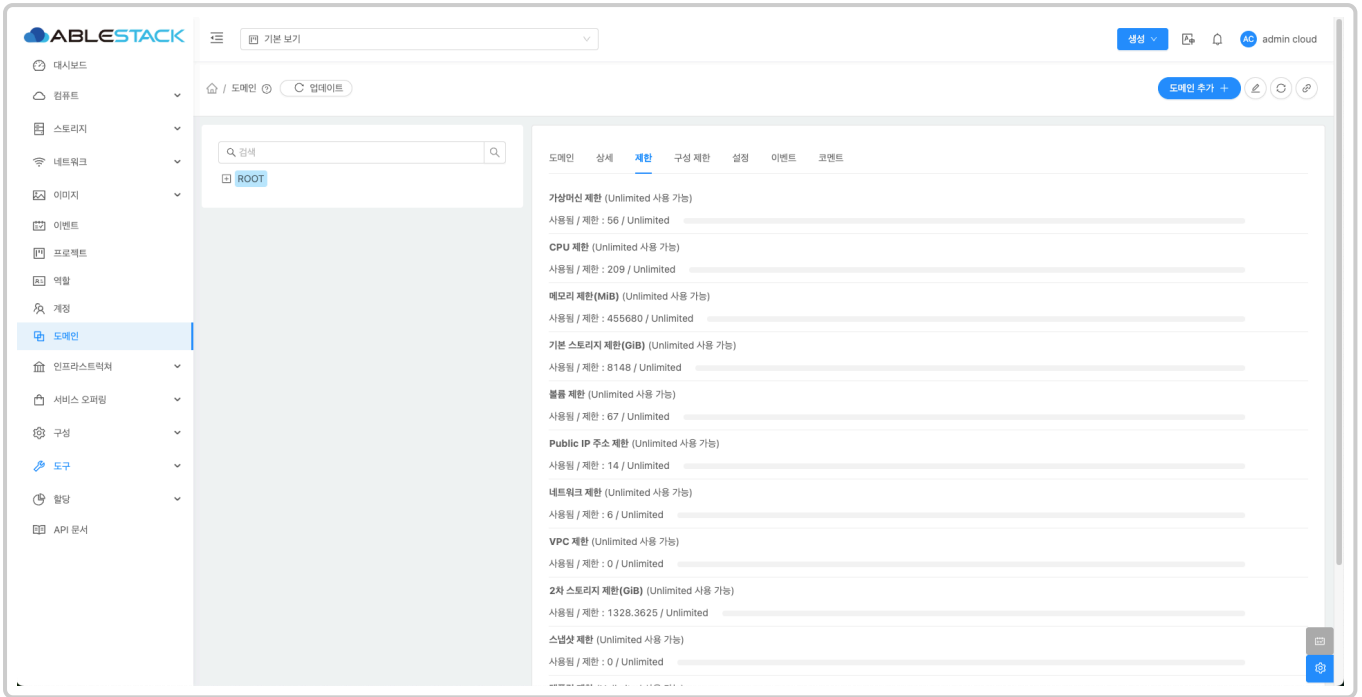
ABLESTACK

대시보드
컴퓨트
스토리지
네트워크
이미지
이벤트
프로젝트
역할
계정
도메인
인프라스트럭처
서비스 오퍼링
구성
도구
할당
API 문서

기본 보기

생성
AC admin cloud

도메인 업데이트

도메인 추가 +

검색
ROOT

도메인 상세 제한 구성 제한 설정 이벤트 코멘트

가상머신 제한 (Unlimited 사용 가능)
사용됨 / 제한 : 56 / Unlimited

CPU 제한 (Unlimited 사용 가능)
사용됨 / 제한 : 209 / Unlimited

메모리 제한(MiB) (Unlimited 사용 가능)
사용됨 / 제한 : 455680 / Unlimited

기본 스토리지 제한(GiB) (Unlimited 사용 가능)
사용됨 / 제한 : 8148 / Unlimited

볼륨 제한 (Unlimited 사용 가능)
사용됨 / 제한 : 67 / Unlimited

Public IP 주소 제한 (Unlimited 사용 가능)
사용됨 / 제한 : 14 / Unlimited

네트워크 제한 (Unlimited 사용 가능)
사용됨 / 제한 : 6 / Unlimited

VPC 제한 (Unlimited 사용 가능)
사용됨 / 제한 : 0 / Unlimited

2차 스토리지 제한(GiB) (Unlimited 사용 가능)
사용됨 / 제한 : 1328.3625 / Unlimited

스냅샷 제한 (Unlimited 사용 가능)
사용됨 / 제한 : 0 / Unlimited

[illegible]